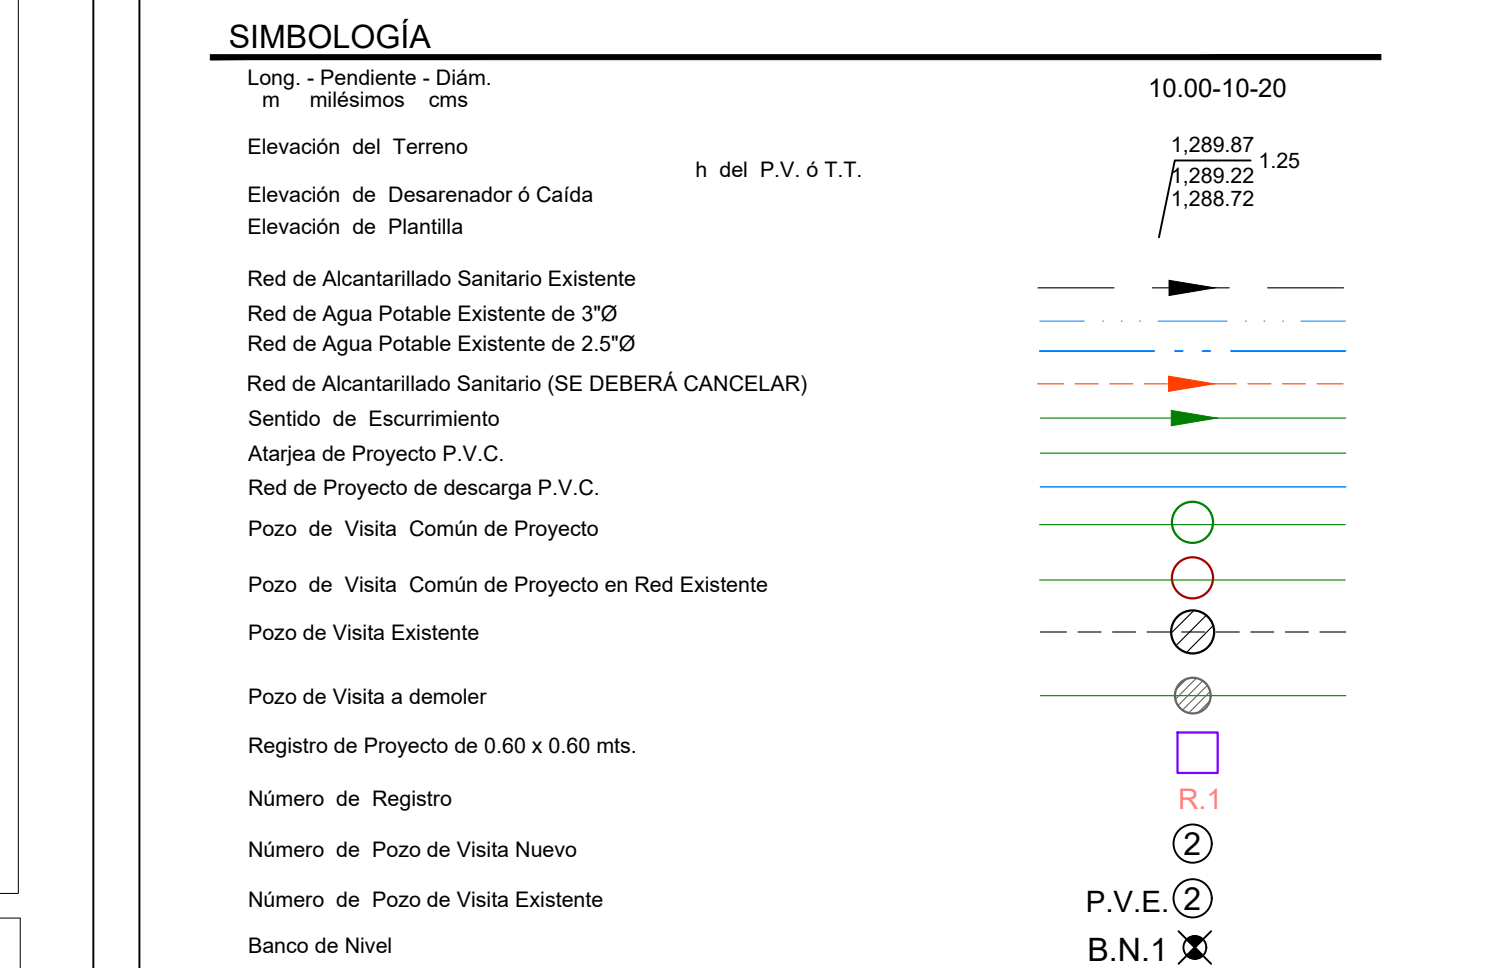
SIMBOLOGÍA

Long. - Pendiente - Diám.
m milésimos cms

10.00-10-20

Elevación del Terreno

h del P.V. ó T.T.

Elevación de Desarenador ó Caída

Elevación de Plantilla

1,289.87
1.25
1,289.22
1,288.72

Red de Alcantarillado Sanitario Existente

Red de Agua Potable Existente de 3"Ø

Red de Agua Potable Existente de 2.5"Ø

Red de Alcantarillado Sanitario (SE DEBERÁ CANCELAR)

Sentido de Escurrimiento

Atarjea de Proyecto P.V.C.

Red de Proyecto de descarga P.V.C.

Pozo de Visita Común de Proyecto

Pozo de Visita Común de Proyecto en Red Existente

Pozo de Visita Existente

Pozo de Visita a demoler

Registro de Proyecto de 0.60 x 0.60 mts.

Número de Registro

R.1

Número de Pozo de Visita Nuevo

2

Número de Pozo de Visita Existente

P.V.E. 2

Banco de Nivel

B.N.1